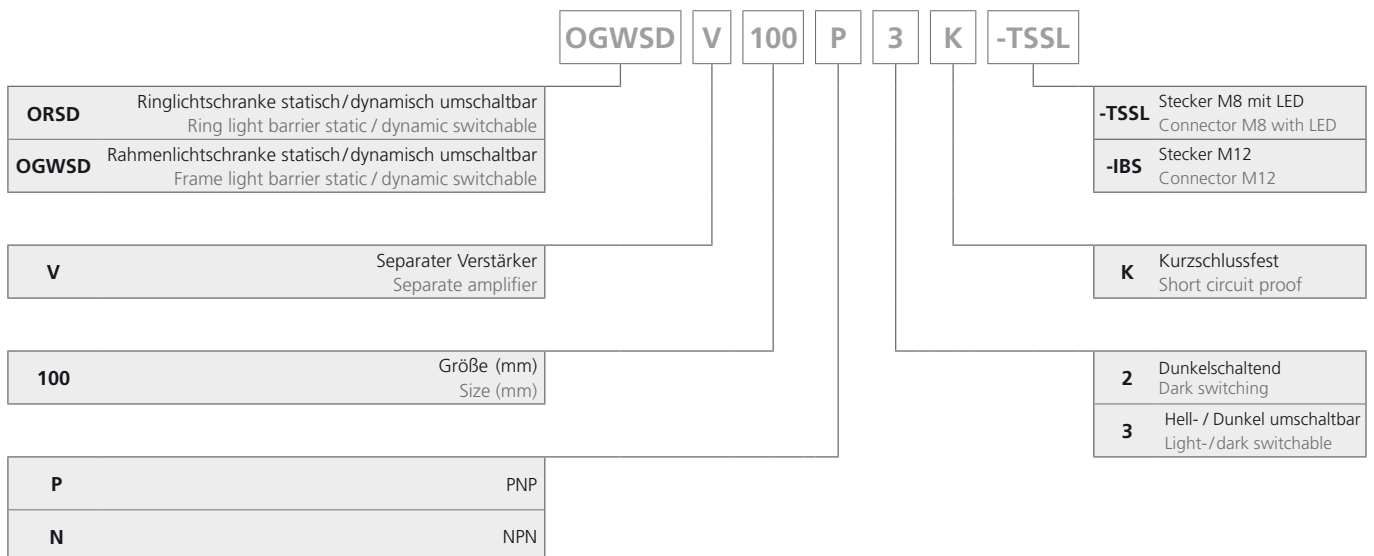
OGWSD V 100 P 3 K -TSSL

| | |
|---|---|
| **ORSD** | Ringlichtschranke statisch / dynamisch umschaltbar<br>Ring light barrier static / dynamic switchable |
| **OGWSD** | Rahmenlichtschranke statisch / dynamisch umschaltbar<br>Frame light barrier static / dynamic switchable |

| | |
|---|---|
| **V** | Separater Verstärker<br>Separate amplifier |

| | |
|---|---|
| **100** | Größe (mm)<br>Size (mm) |

| | |
|---|---|
| **P** | PNP |
| **N** | NPN |

| | |
|---|---|
| **-TSSL** | Stecker M8 mit LED<br>Connector M8 with LED |
| **-IBS** | Stecker M12<br>Connector M12 |

| | |
|---|---|
| **K** | Kurzschlussfest<br>Short circuit proof |

| | |
|---|---|
| **2** | Dunkelschaltend<br>Dark switching |
| **3** | Hell- / Dunkel umschaltbar<br>Light- / dark switchable |